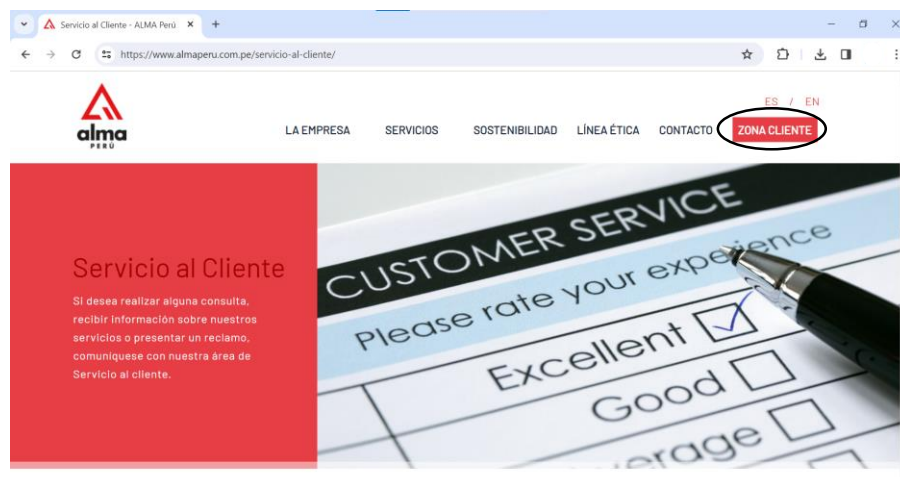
Servicio al Cliente - ALMA Perú ×
+
https://www.almaperu.com.pe/servicio-al-cliente/

alma
PERÚ

ES / EN

LA EMPRESA SERVICIOS SOSTENIBILIDAD LÍNEA ÉTICA CONTACTO ZONA CLIENTE

Servicio al Cliente

Si desea realizar alguna consulta, recibir información sobre nuestros servicios o presentar un reclamo, comuníquese con nuestra área de Servicio al cliente.

CUSTOMER SERVICE
Please rate your experience
Excellent
Good
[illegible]erage